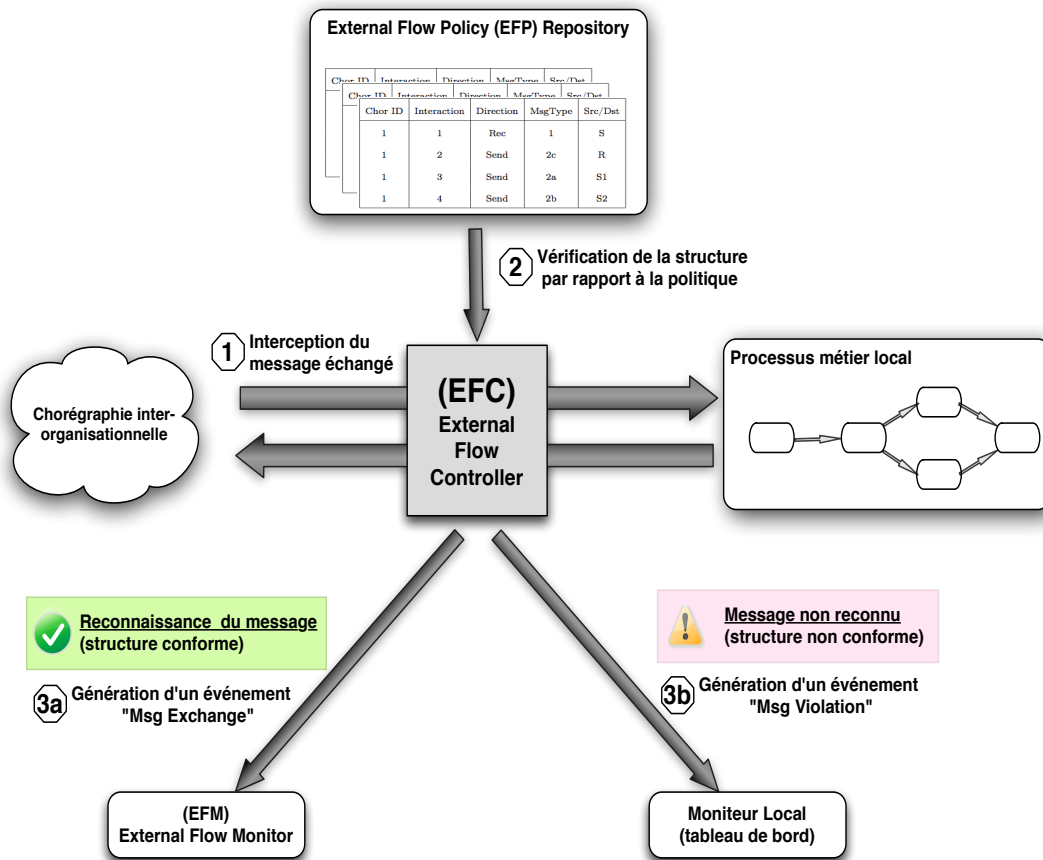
External Flow Policy (EFP) Repository

| Chor ID | Interaction | Direction | MsgType | Src/Dst |
|---|---|---|---|---|
| 1 | 1 | Rec | 1 | S |
| 1 | 2 | Send | 2c | R |
| 1 | 3 | Send | 2a | S1 |
| 1 | 4 | Send | 2b | S2 |

2 Vérification de la structure par rapport à la politique

1 Interception du message échangé

Chorégraphie inter-organisationnelle

(EFC) External Flow Controller

Processus métier local

Reconnaissance du message (structure conforme)

3a Génération d'un événement "Msg Exchange"

Message non reconnu (structure non conforme)

3b Génération d'un événement "Msg Violation"

(EFM) External Flow Monitor

Moniteur Local (tableau de bord)